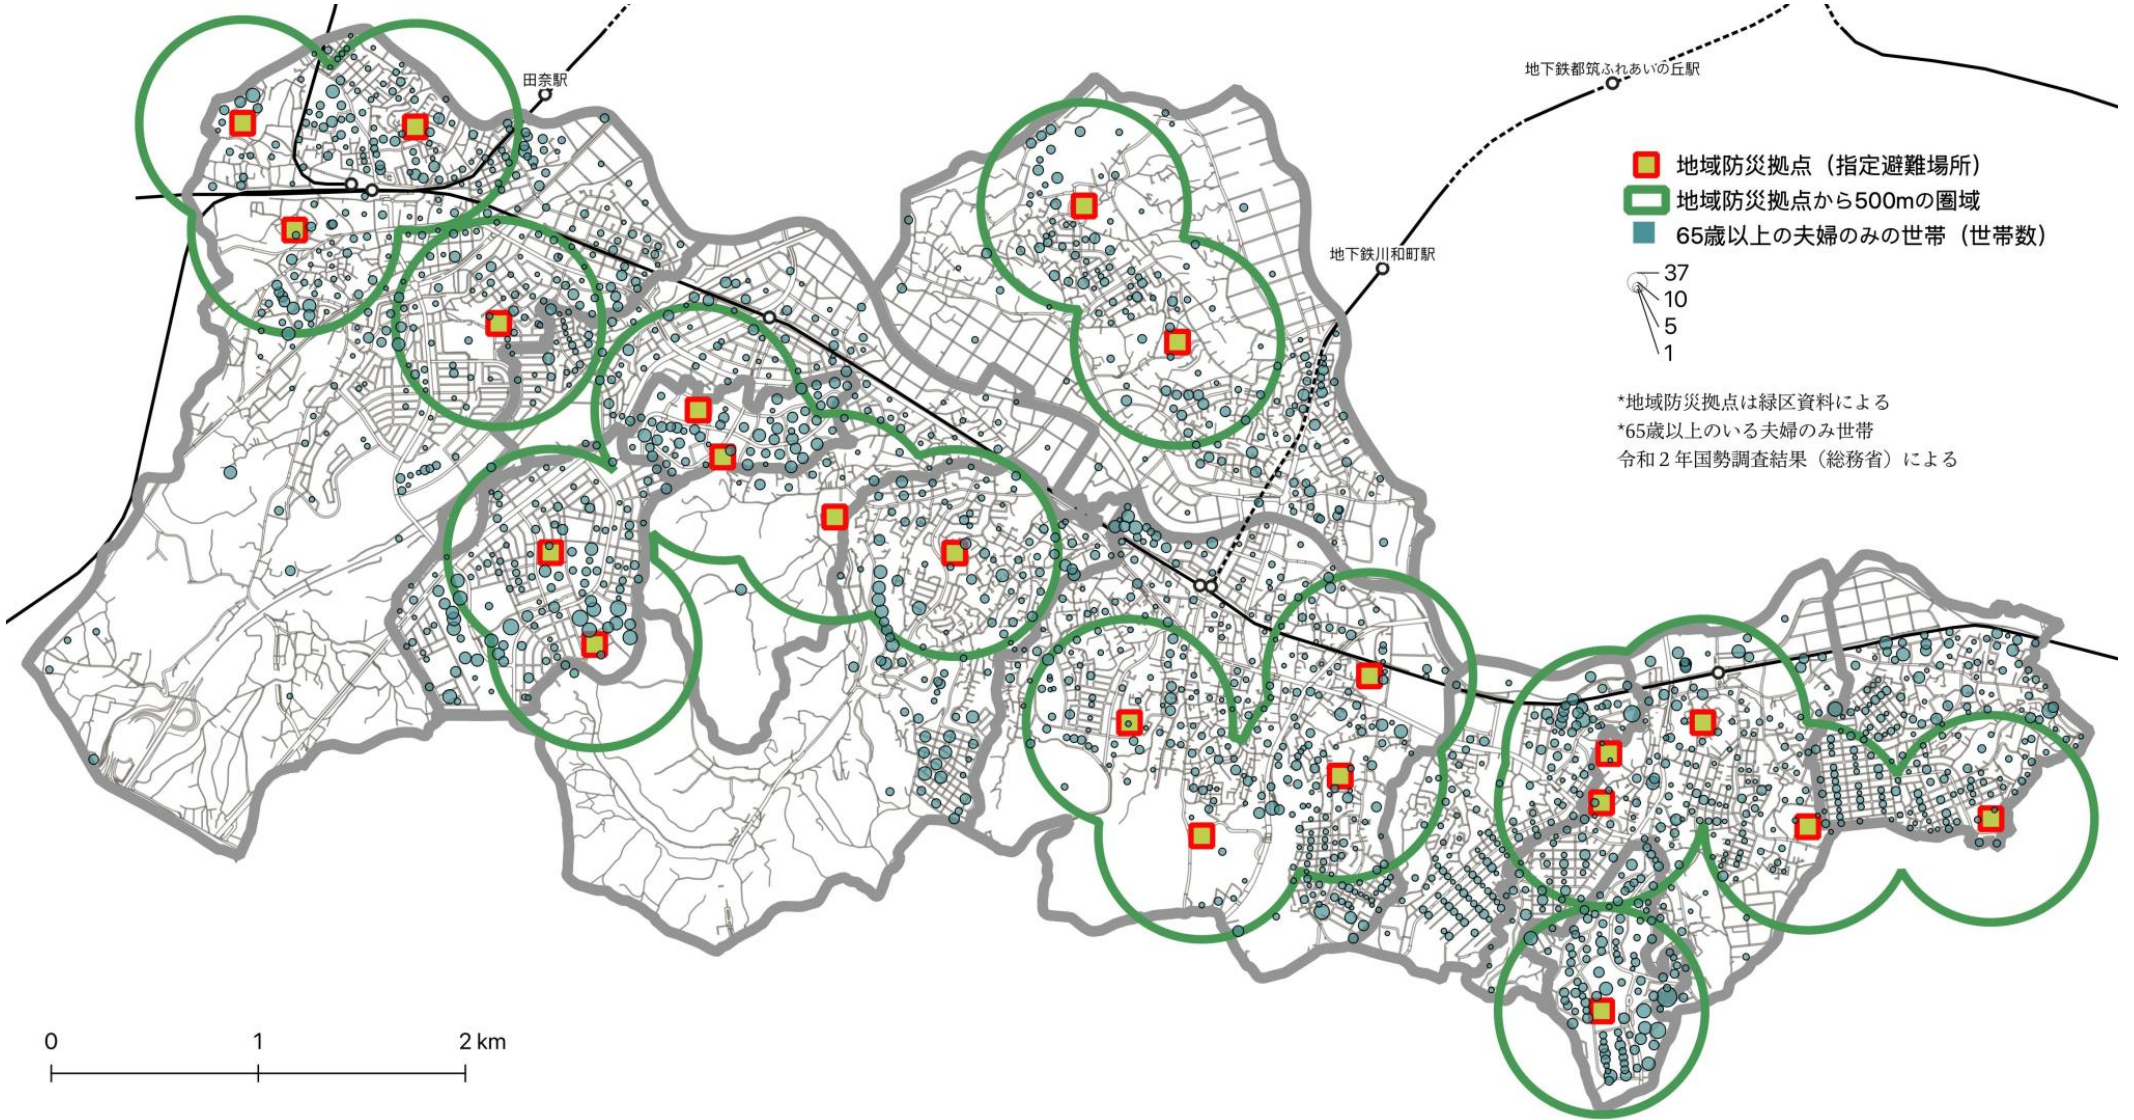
田奈駅

地下鉄都筑ふれあいの丘駅

地下鉄川和町駅

地域防災拠点（指定避難場所）
地域防災拠点から500mの圏域
65歳以上の夫婦のみの世帯（世帯数）

37
10
5
1

*地域防災拠点は緑区資料による
*65歳以上のいる夫婦のみ世帯
令和２年国勢調査結果（総務省）による

0
1
2 km